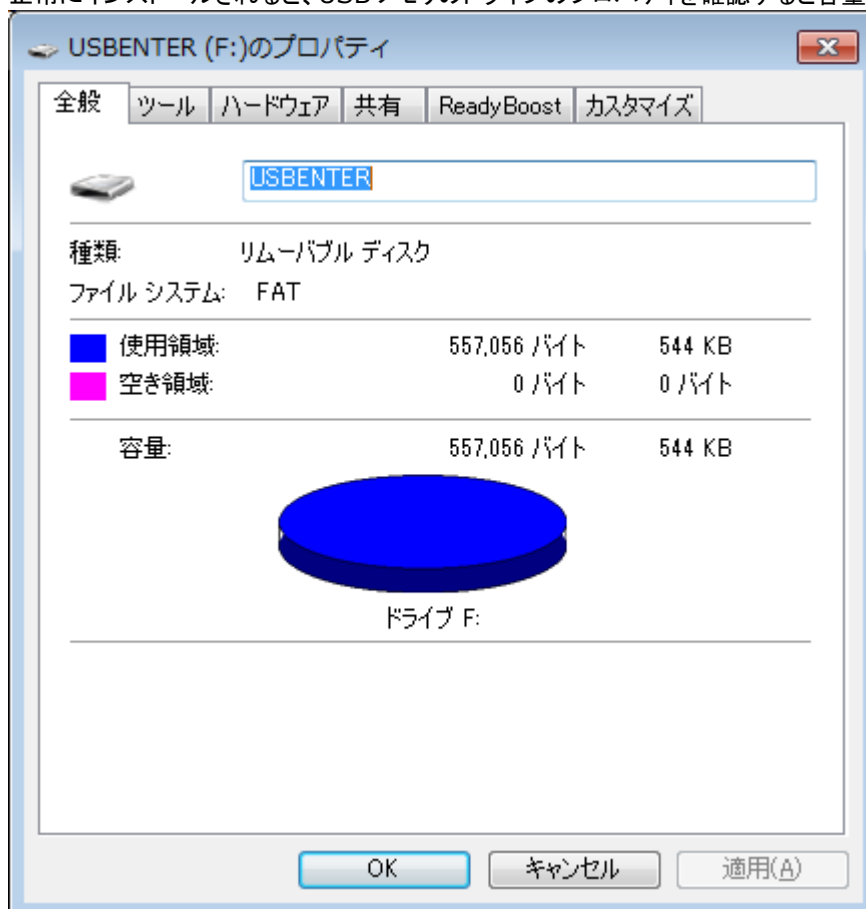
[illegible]

USBENTER (F:)のプロパティ

全般 | ツール | ハードウェア | 共有 | ReadyBoost | カスタマイズ

USBENTER

種類: リムーバブル ディスク
ファイル システム: FAT

| | | |
|---|---|---|
| 使用領域: | 557,056 バイト | 544 KB |
| 空き領域: | 0 バイト | 0 バイト |
| 容量: | 557,056 バイト | 544 KB |

ドライブ F:

OK キャンセル 適用(A)